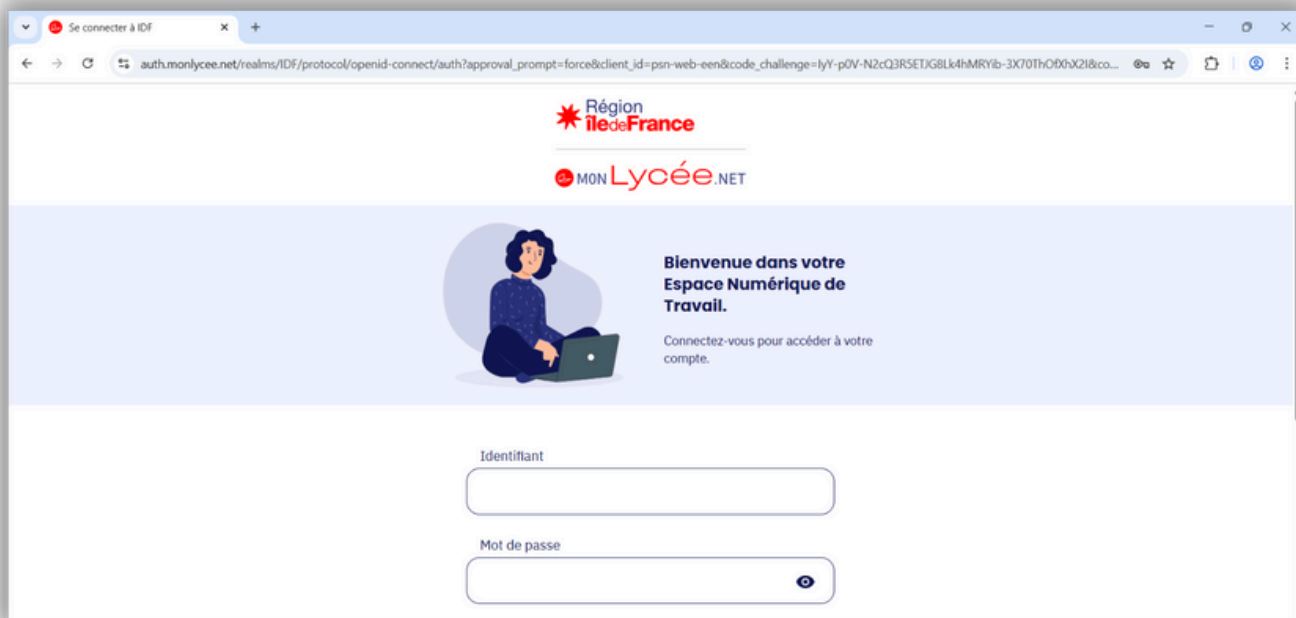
Se connecter à IDF

auth.monlycee.net/realms/IDF/protocol/openid-connect/auth?approval_prompt=force&client_id=psn-web-een&code_challenge=IyY-p0V-N2cQ3RSETJG8Lk4hMRYib-3X70ThOfXhX2I&co...

Région îledeFrance

MON Lycée.NET

Bienvenue dans votre Espace Numérique de Travail.

Connectez-vous pour accéder à votre compte.

Identifiant

Mot de passe